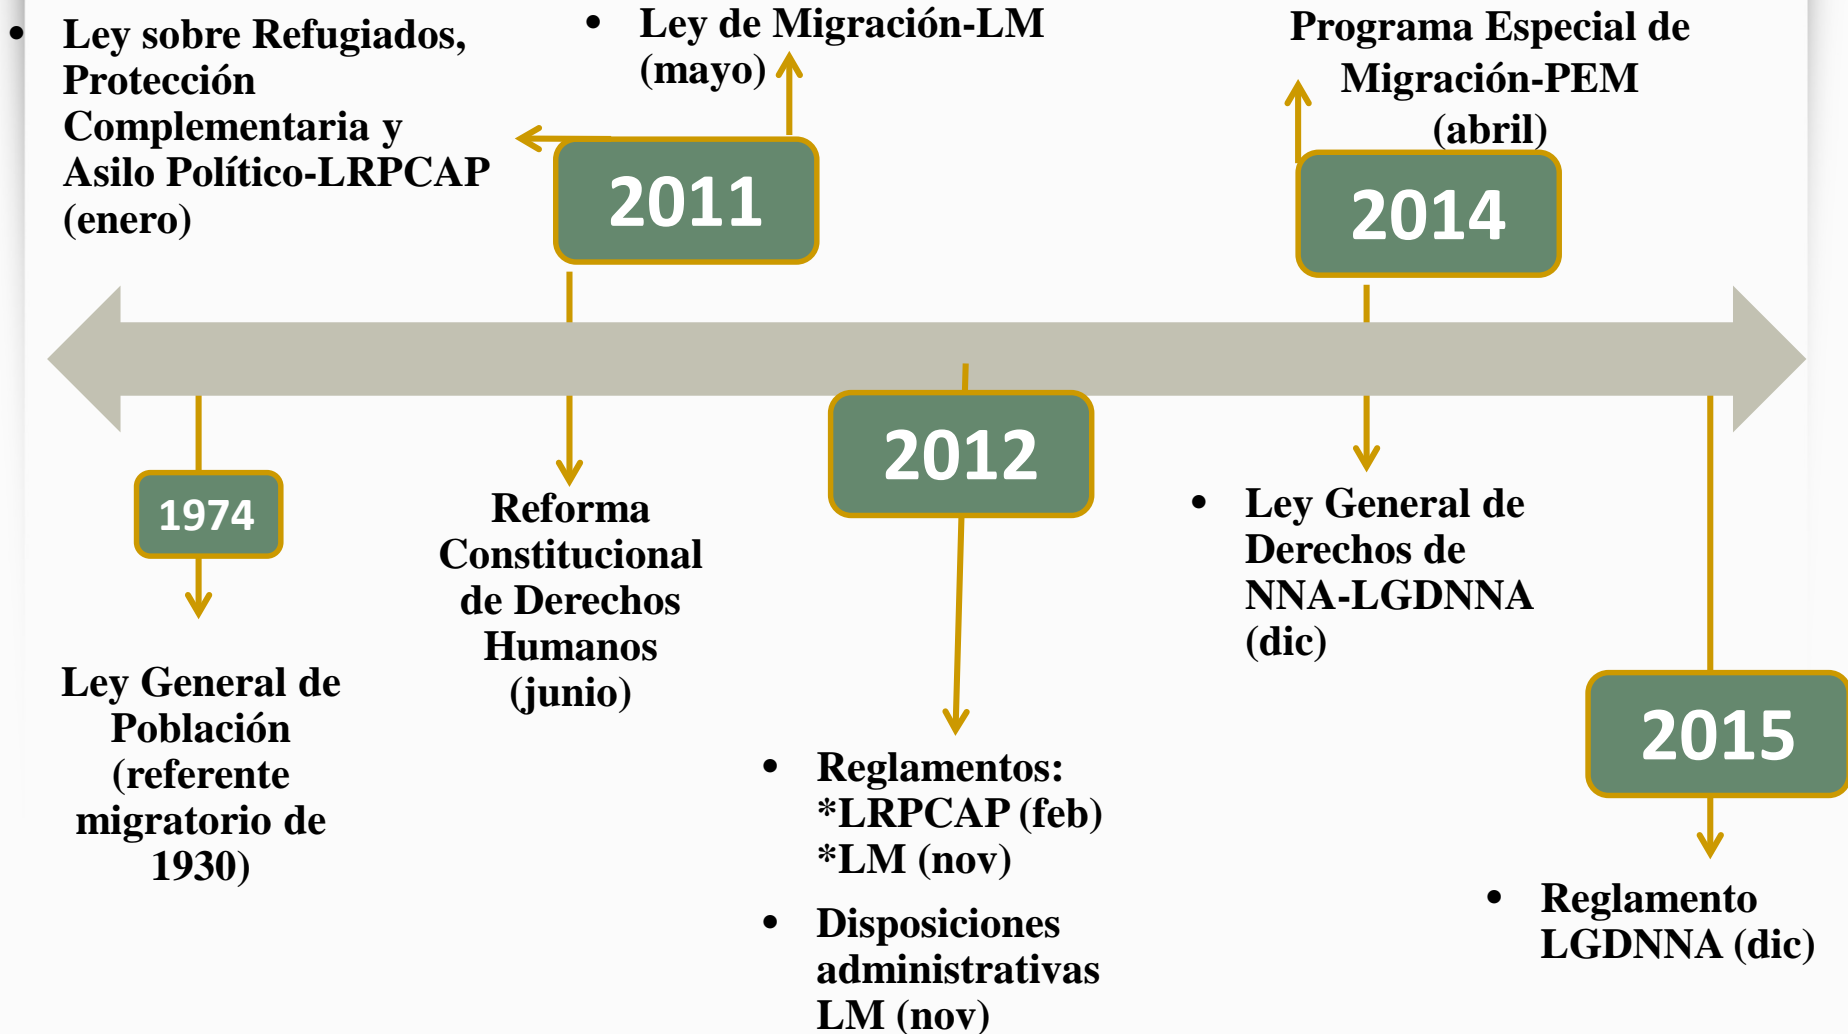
• Ley sobre Refugiados, Protección Complementaria y Asilo Político-LRPCAP (enero)

• Ley de Migración-LM (mayo)

Programa Especial de Migración-PEM (abril)

2011

2014

2012

1974

Ley General de Población (referente migratorio de 1930)

Reforma Constitucional de Derechos Humanos (junio)

• Reglamentos: *LRPCAP (feb) *LM (nov)

• Disposiciones administrativas LM (nov)

• Ley General de Derechos de NNA-LGDNNA (dic)

2015

• Reglamento LGDNNA (dic)